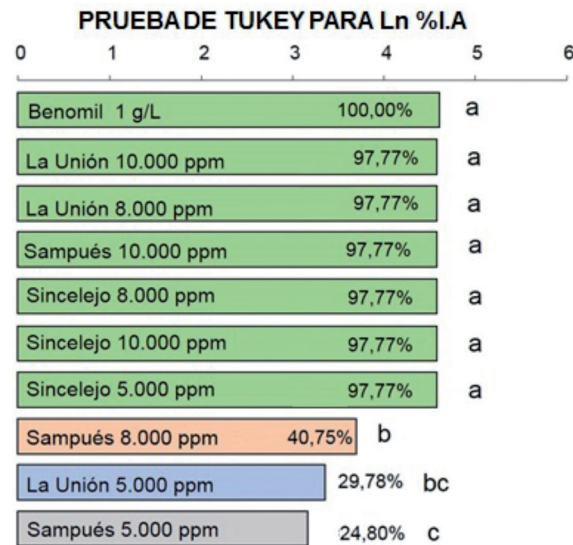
PRUEBA DE TUKEY PARA Ln %I.A

0 1 2 3 4 5 6

Benomil 1 g/L 100,00% a

La Unión 10.000 ppm 97,77% a

La Unión 8.000 ppm 97,77% a

Sampués 10.000 ppm 97,77% a

Sincelejo 8.000 ppm 97,77% a

Sincelejo 10.000 ppm 97,77% a

Sincelejo 5.000 ppm 97,77% a

Sampués 8.000 ppm 40,75% b

La Unión 5.000 ppm 29,78% bc

Sampués 5.000 ppm 24,80% c